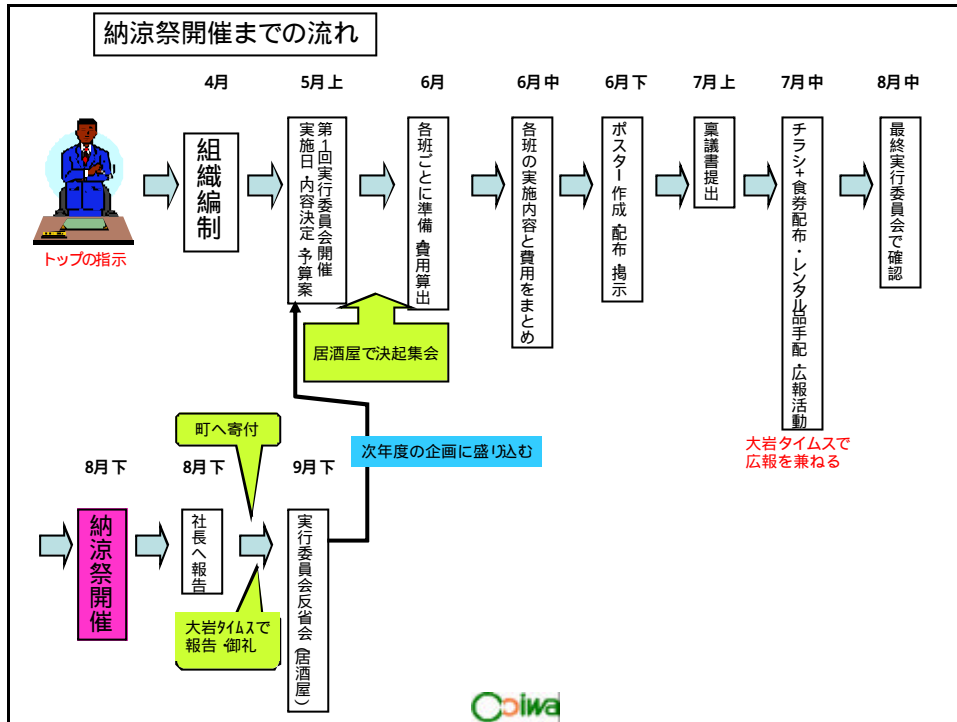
納涼祭開催までの流れ

4月

5月上

6月

6月中

6月下

7月上

7月中

8月中

トップの指示

組織編制

第1回実行委員会開催 実施日・内容決定 予算案

各班ごとに準備 費用算出

各班の実施内容と費用をまとめ

ポスター作成 配布 掲示

稟議書提出

チラシ+食券配布・レンタル品手配 広報活動

最終実行委員会で確認

居酒屋で決起集会

大岩タイムスで広報を兼ねる

町へ寄付

次年度の企画に盛り込む

8月下

8月下

9月下

納涼祭開催

社長へ報告

大岩タイムスで報告 御礼

実行委員会反省会（居酒屋）

Ooiwa